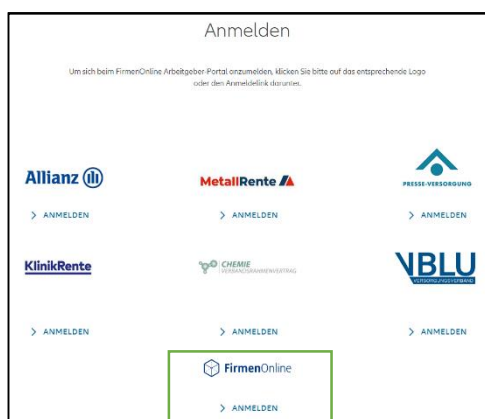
Anmelden

Um sich beim FirmenOnline Arbeitgeber-Portal anzumelden, klicken Sie bitte auf das entsprechende Logo oder den Anmeldelink darunter.

Allianz

> ANMELDEN

MetallRente

> ANMELDEN

PRESSE-VERSORGUNG

> ANMELDEN

KlinikRente

> ANMELDEN

CHEMIE VERBANDSRAHMENVERTRAG

> ANMELDEN

VBLU VERSORGUNGSVERBAND

> ANMELDEN

FirmenOnline

> ANMELDEN